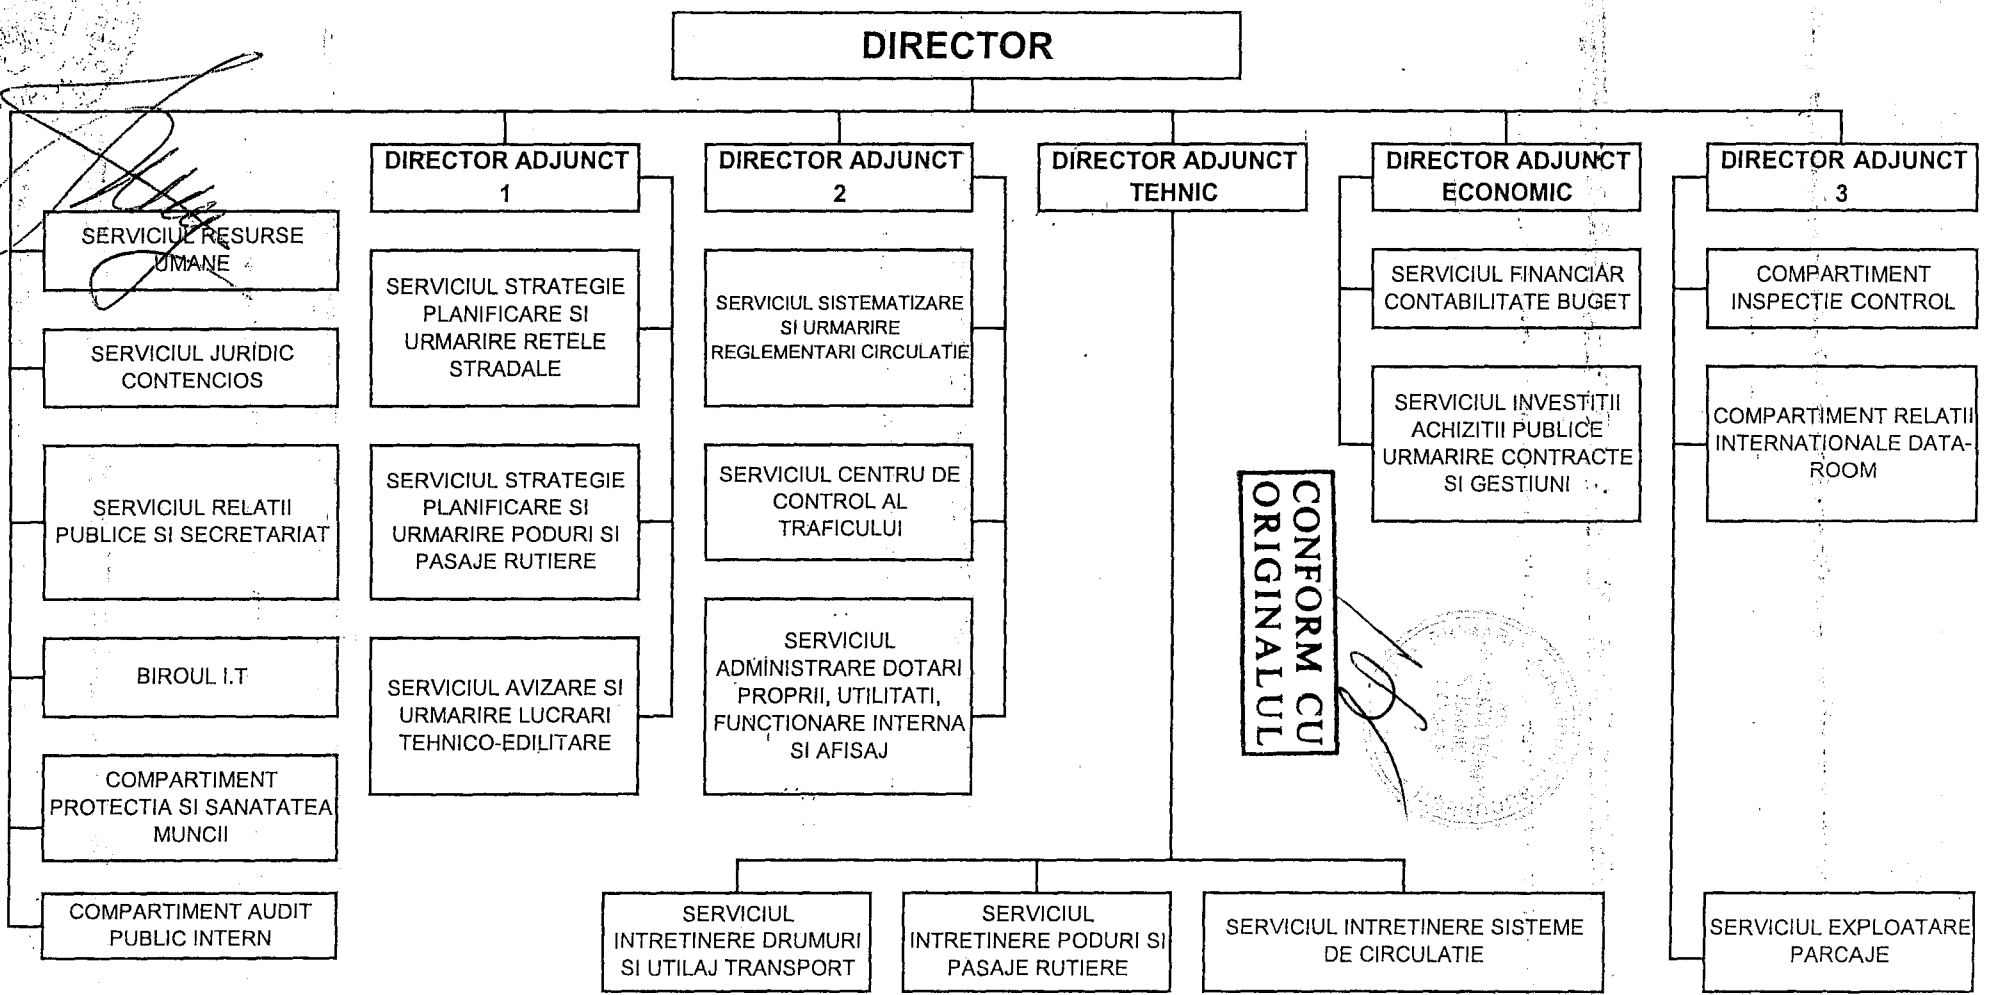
DIRECTOR

SERVICIUL RESURSE UMANE

SERVICIUL JURIDIC CONTENCIOS

SERVICIUL RELATII PUBLICE SI SECRETARIAT

BIROUL I.T

COMPARTIMENT PROTECTIA SI SANATATEA MUNCII

COMPARTIMENT AUDIT PUBLIC INTERN

DIRECTOR ADJUNCT 1

SERVICIUL STRATEGIE PLANIFICARE SI URMARIRE RETELE STRADALE

SERVICIUL STRATEGIE PLANIFICARE SI URMARIRE PODURI SI PASAJE RUTIERE

SERVICIUL AVIZARE SI URMARIRE LUCRARI TEHNICO-EDILITARE

DIRECTOR ADJUNCT 2

SERVICIUL SISTEMATIZARE SI URMARIRE REGLEMENTARI CIRCULATIE

SERVICIUL CENTRU DE CONTROL AL TRAFICULUI

SERVICIUL ADMINISTRARE DOTARI PROPRII, UTILITATI, FUNCTIONARE INTERNA SI AFISAJ

DIRECTOR ADJUNCT TEHNIC

SERVICIUL INTRETINERE DRUMURI SI UTILAJ TRANSPORT

SERVICIUL INTRETINERE PODURI SI PASAJE RUTIERE

SERVICIUL INTRETINERE SISTEME DE CIRCULATIE

DIRECTOR ADJUNCT ECONOMIC

SERVICIUL FINANCIAR CONTABILITATE BUGET

SERVICIUL INVESTITII ACHIZITII PUBLICE URMARIRE CONTRACTE SI GESTIUNI

CONFORM CU ORIGINALUL

DIRECTOR ADJUNCT 3

COMPARTIMENT INSPECTIE CONTROL

COMPARTIMENT RELATII INTERNATIONALE DATA-ROOM

SERVICIUL EXPLOATARE PARCAJE